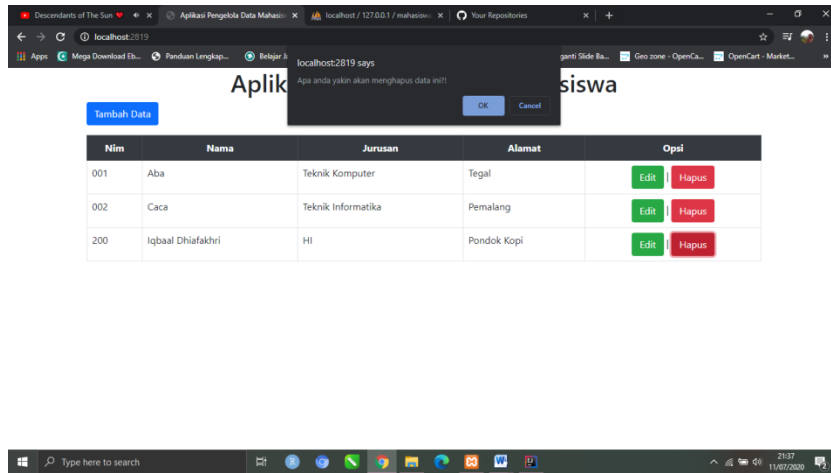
Descendants of The Sun ✕ | Aplikasi Pengelola Data Mahasis ✕ | localhost / 127.0.0.1 / mahasisw ✕ | Your Repositories ✕ | +

localhost:2819

Apps | Mega Download Eb... | Panduan Lengkap... | Belajar Ja | ganti Slide Ba... | Geo zone - OpenCa... | OpenCart - Market...

localhost:2819 says

Apa anda yakin akan menghapus data ini?!

OK | Cancel

Aplik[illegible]siswa

Tambah Data

| Nim | Nama | Jurusan | Alamat | Opsi |
|---|---|---|---|---|
| 001 | Aba | Teknik Komputer | Tegal | Edit \| Hapus |
| 002 | Caca | Teknik Informatika | Pemalang | Edit \| Hapus |
| 200 | Iqbaal Dhiafakhri | HI | Pondok Kopi | Edit \| Hapus |

Type here to search

21:37
11/07/2020